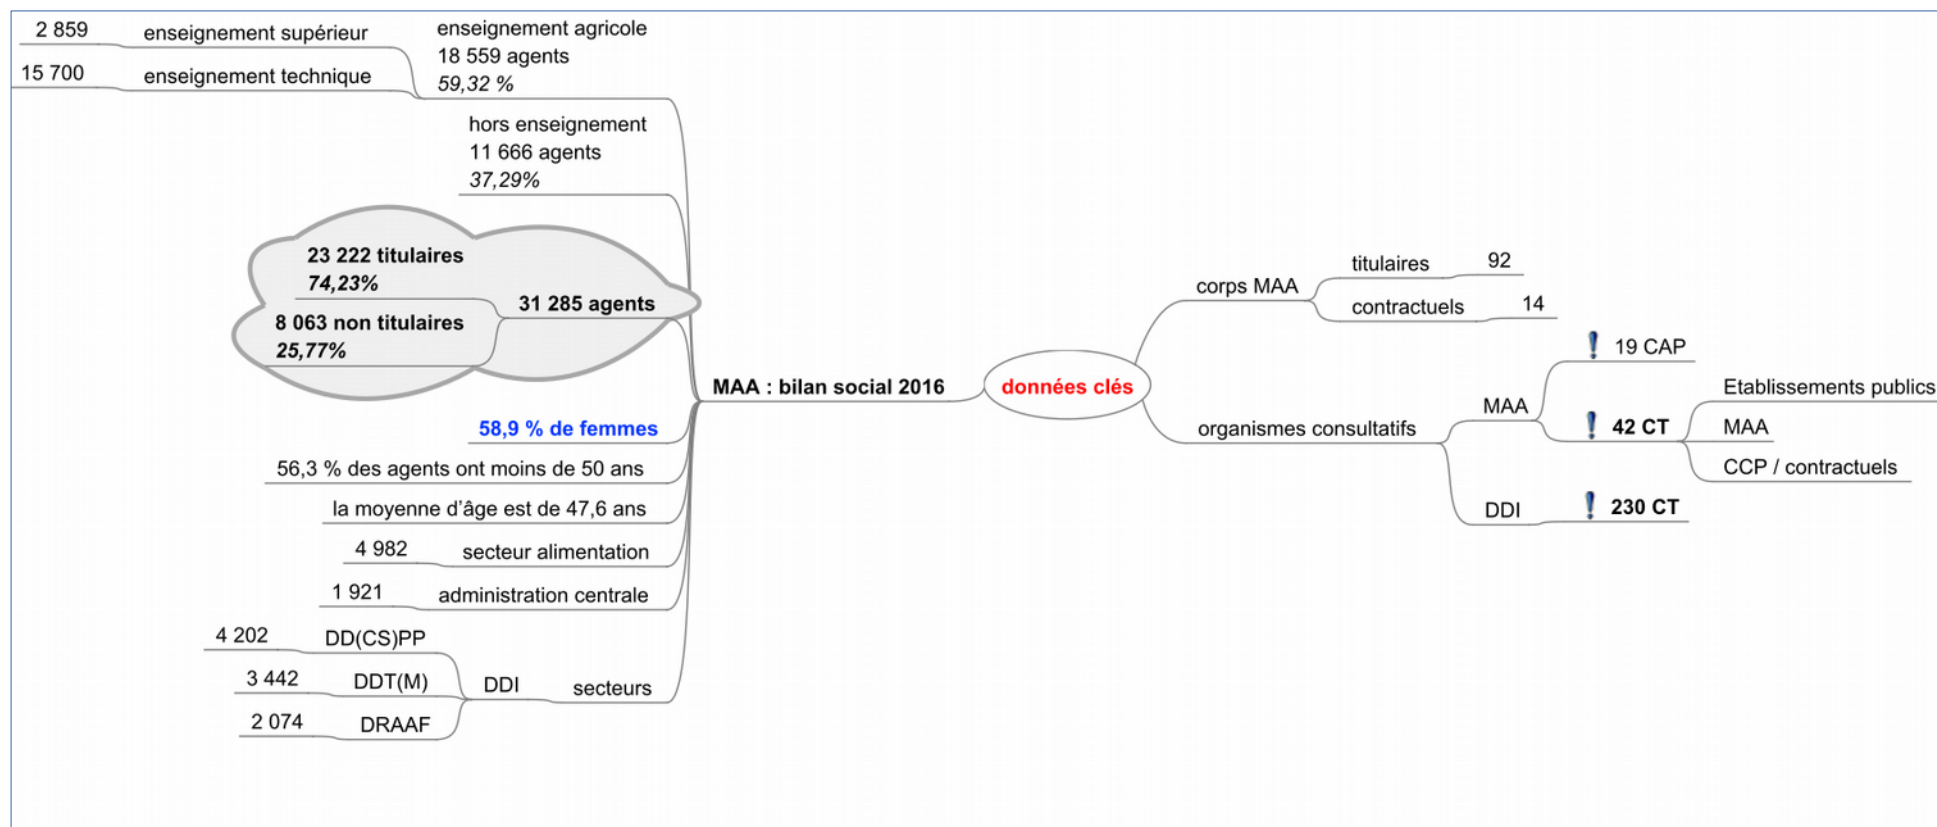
2 859 enseignement supérieur
15 700 enseignement technique

enseignement agricole
18 559 agents
59,32 %

hors enseignement
11 666 agents
37,29%

23 222 titulaires
74,23%

8 063 non titulaires
25,77%

31 285 agents

MAA : bilan social 2016

58,9 % de femmes

56,3 % des agents ont moins de 50 ans

la moyenne d'âge est de 47,6 ans

4 982 secteur alimentation

1 921 administration centrale

4 202 DD(CS)PP
3 442 DDT(M)
2 074 DRAAF
DDI
secteurs

données clés

corps MAA
titulaires 92
contractuels 14

organismes consultatifs
MAA
19 CAP
42 CT
Etablissements publics
MAA
CCP / contractuels
DDI
230 CT